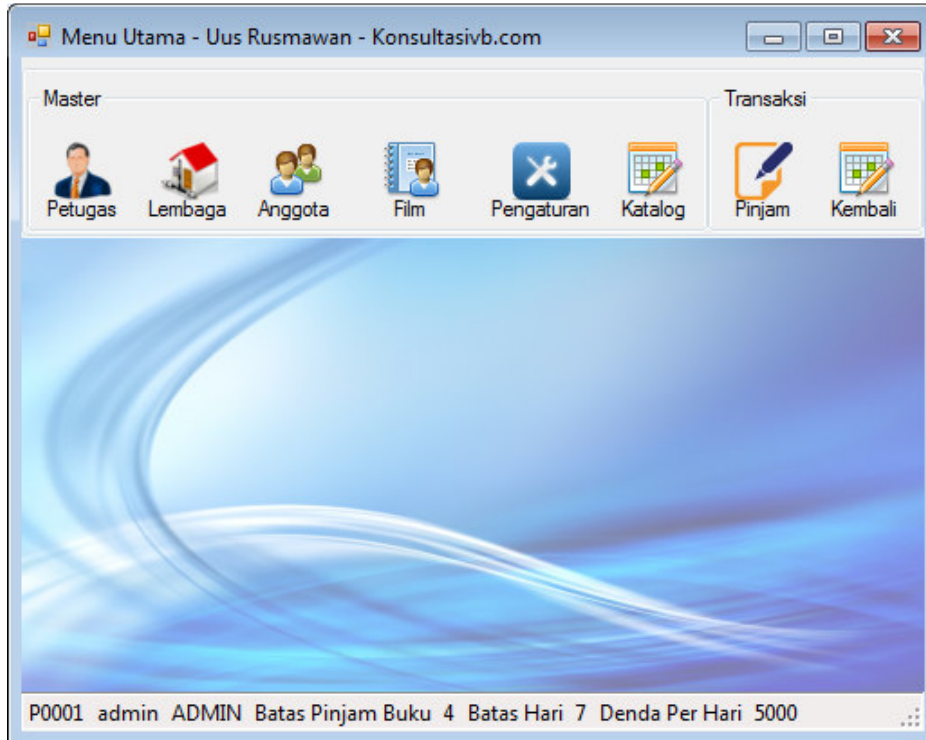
Menu Utama - Uus Rusmawan - Konsultasivb.com

Master

Petugas Lembaga Anggota Film Pengaturan Katalog

Transaksi

Pinjam Kembali

P0001 admin ADMIN Batas Pinjam Buku 4 Batas Hari 7 Denda Per Hari 5000